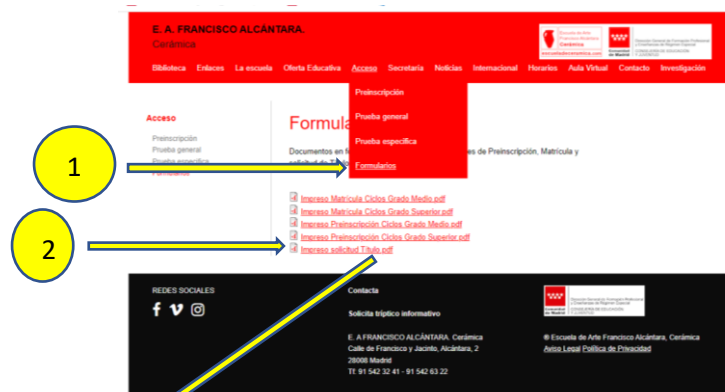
E. A. FRANCISCO ALCÁNTARA.
Cerámica

Escuela de Arte Francisco Alcántara Cerámica
Comunidad de Madrid
Dirección General de Formación Profesional y Enseñanzas de Régimen Especial
CONSEJERÍA DE EDUCACIÓN E INVESTIGACIÓN

Biblioteca Enlaces La escuela Oferta Educativa Acceso Secretaría Noticias Internacional Horarios Aula Virtual Contacto Investigación

Preinscripción
Prueba general
Prueba específica
Formularios

Acceso

Preinscripción
Prueba general
Prueba específica
Formularios

Formula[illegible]

Documentos en f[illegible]es de Preinscripción, Matrícula y solicitud de Tít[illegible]

1

2

Impreso Matrícula Ciclos Grado Medio.pdf
Impreso Matrícula Ciclos Grado Superior.pdf
Impreso Preinscripción Ciclos Grado Medio.pdf
Impreso Preinscripción Ciclos Grado Superior.pdf
Impreso solicitud Título.pdf

REDES SOCIALES

Contacto

Solicita tríptico informativo

E. A FRANCISCO ALCÁNTARA. Cerámica
Calle de Francisco y Jacinto, Alcántara, 2
28008 Madrid
Tf: 91 542 32 41 - 91 542 63 22

Comunidad de Madrid
Dirección General de Formación Profesional y Enseñanzas de Régimen Especial
CONSEJERÍA DE EDUCACIÓN E JUVENTUD

® Escuela de Arte Francisco Alcántara, Cerámica
Aviso Legal Política de Privacidad